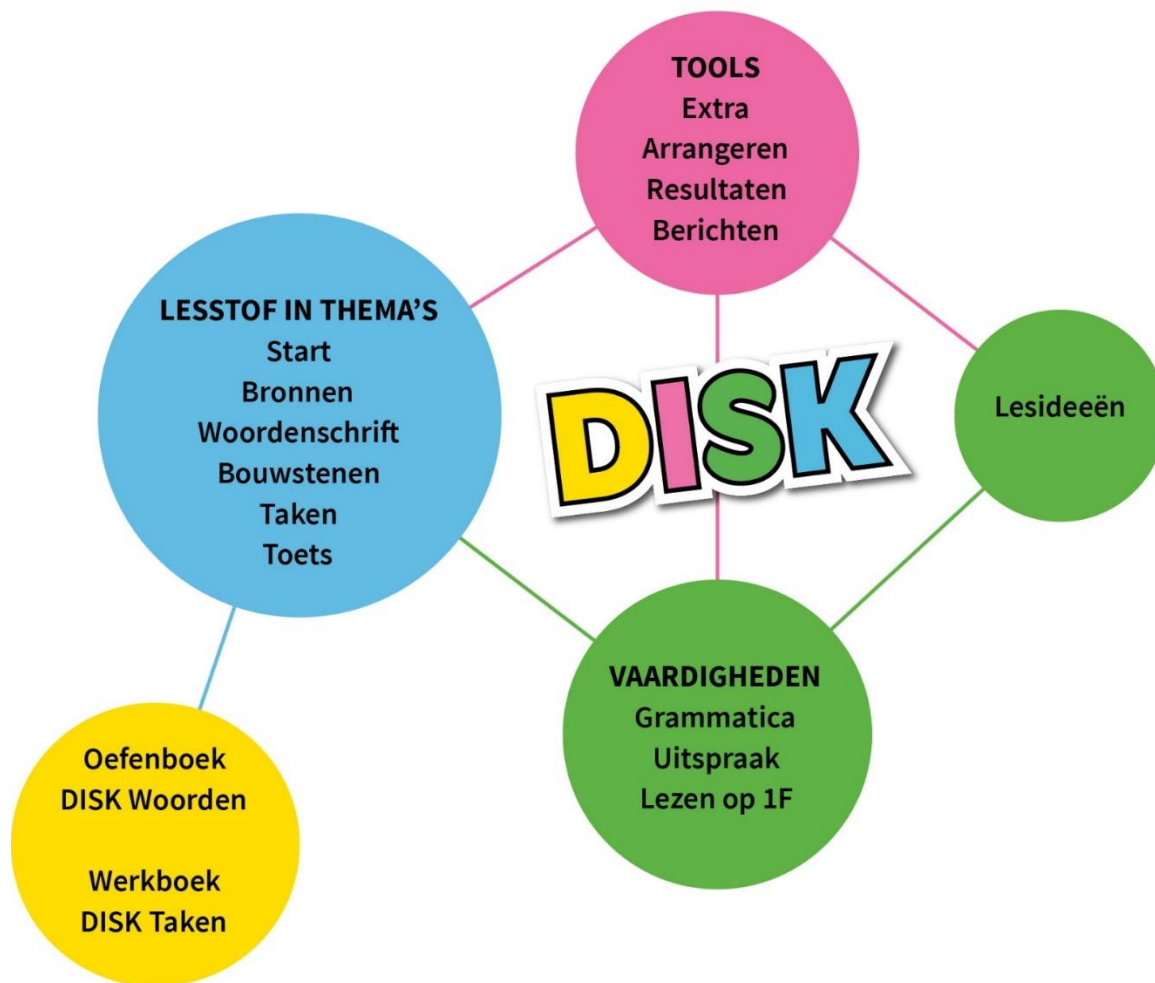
TOOLS
Extra
Arrangeren
Resultaten
Berichten

LESSTOF IN THEMA'S
Start
Bronnen
Woordenschrift
Bouwstenen
Taken
Toets

DISK

Lesideeën

VAARDIGHEDEN
Grammatica
Uitspraak
Lezen op 1F

Oefenboek
DISK Woorden

Werkboek
DISK Taken